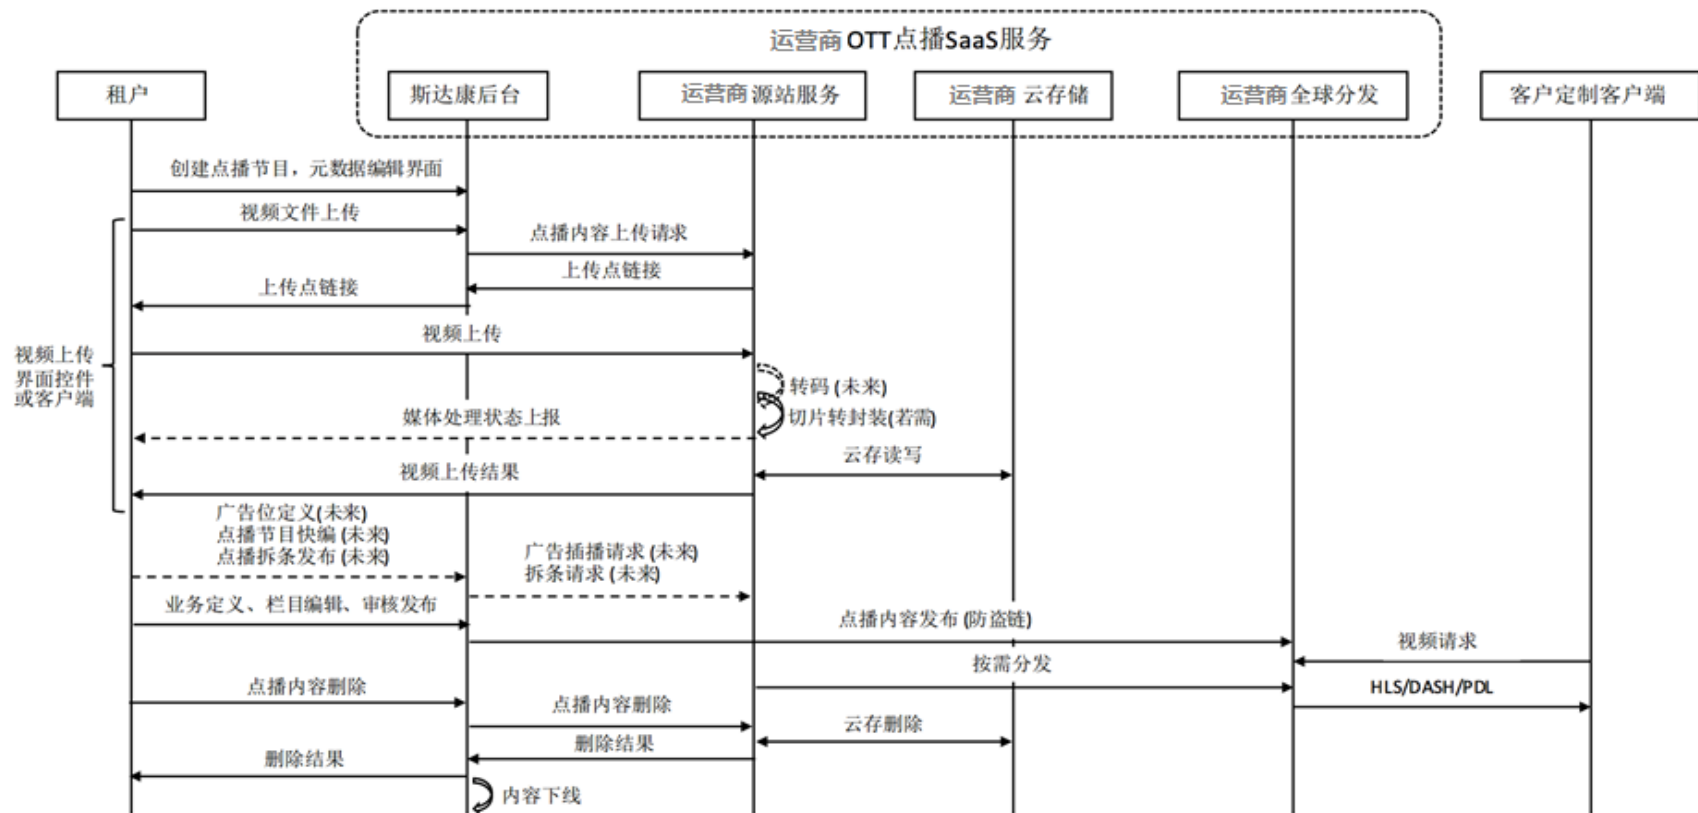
运营商OTT点播SaaS服务

租户

斯达康后台

运营商源站服务

运营商 云存储

运营商全球分发

客户定制客户端

创建点播节目，元数据编辑界面

视频文件上传

点播内容上传请求

上传点链接

上传点链接

视频上传

视频上传界面控件或客户端

转码 (未来)

切片转封装(若需)

媒体处理状态上报

云存读写

视频上传结果

广告位定义(未来)
点播节目快编 (未来)
点播拆条发布 (未来)

广告插播请求 (未来)
拆条请求 (未来)

业务定义、栏目编辑、审核发布

点播内容发布 (防盗链)

视频请求

按需分发

HLS/DASH/PDL

点播内容删除

点播内容删除

云存删除

删除结果

删除结果

内容下线